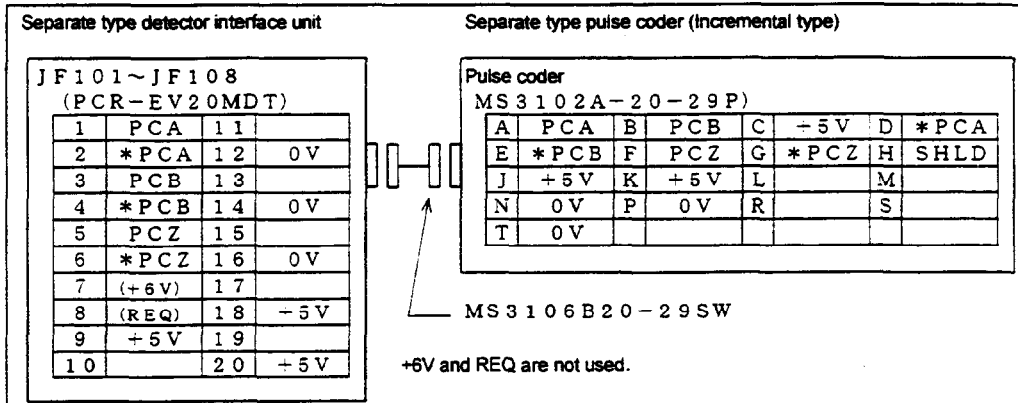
Separate type detector interface unit

JF101~JF108
(PCR−EV20MDT)

| 1 | PCA | 11 | |
|---|---|---|---|
| 2 | *PCA | 12 | 0V |
| 3 | PCB | 13 | |
| 4 | *PCB | 14 | 0V |
| 5 | PCZ | 15 | |
| 6 | *PCZ | 16 | 0V |
| 7 | (+6V) | 17 | |
| 8 | (REQ) | 18 | −5V |
| 9 | +5V | 19 | |
| 10 | | 20 | +5V |

Separate type pulse coder (incremental type)

Pulse coder
MS3102A−20−29P)

| A | PCA | B | PCB | C | +5V | D | *PCA |
|---|---|---|---|---|---|---|---|
| E | *PCB | F | PCZ | G | *PCZ | H | SHLD |
| J | +5V | K | +5V | L | | M | |
| N | 0V | P | 0V | R | | S | |
| T | 0V | | | | | | |

MS3106B20−29SW

+6V and REQ are not used.